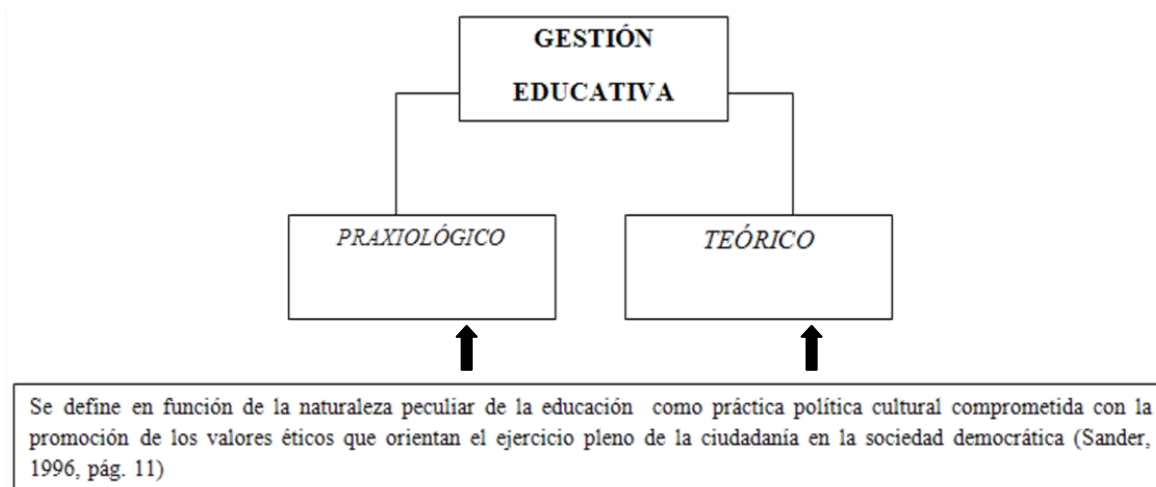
GESTIÓN EDUCATIVA

PRAXIOLÓGICO

TEÓRICO

Se define en función de la naturaleza peculiar de la educación como práctica política cultural comprometida con la promoción de los valores éticos que orientan el ejercicio pleno de la ciudadanía en la sociedad democrática (Sander, 1996, pág. 11)